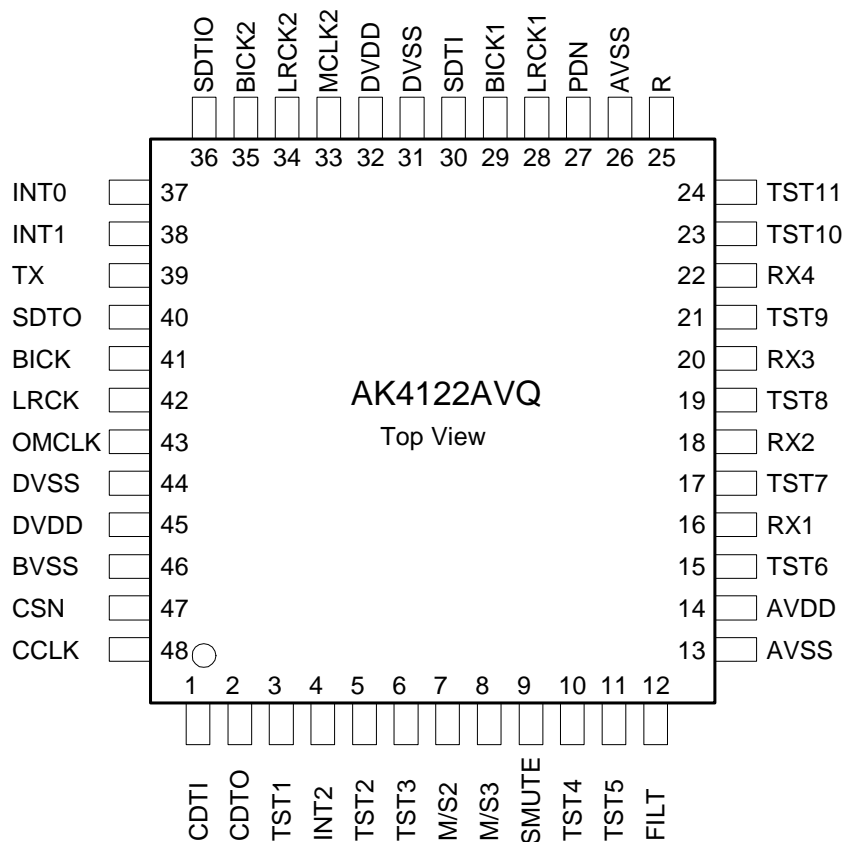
SDTIO BICK2 LRCK2 MCLK2 DVDD DVSS SDTI BICK1 LRCK1 PDN AVSS R

36 35 34 33 32 31 30 29 28 27 26 25

INT0 37
INT1 38
TX 39
SDTO 40
BICK 41
LRCK 42
OMCLK 43
DVSS 44
DVDD 45
BVSS 46
CSN 47
CCLK 48

24 TST11
23 TST10
22 RX4
21 TST9
20 RX3
19 TST8
18 RX2
17 TST7
16 RX1
15 TST6
14 AVDD
13 AVSS

AK4122AVQ

Top View

1 2 3 4 5 6 7 8 9 10 11 12

CDTI CDTO TST1 INT2 TST2 TST3 M/S2 M/S3 SMUTE TST4 TST5 FILT